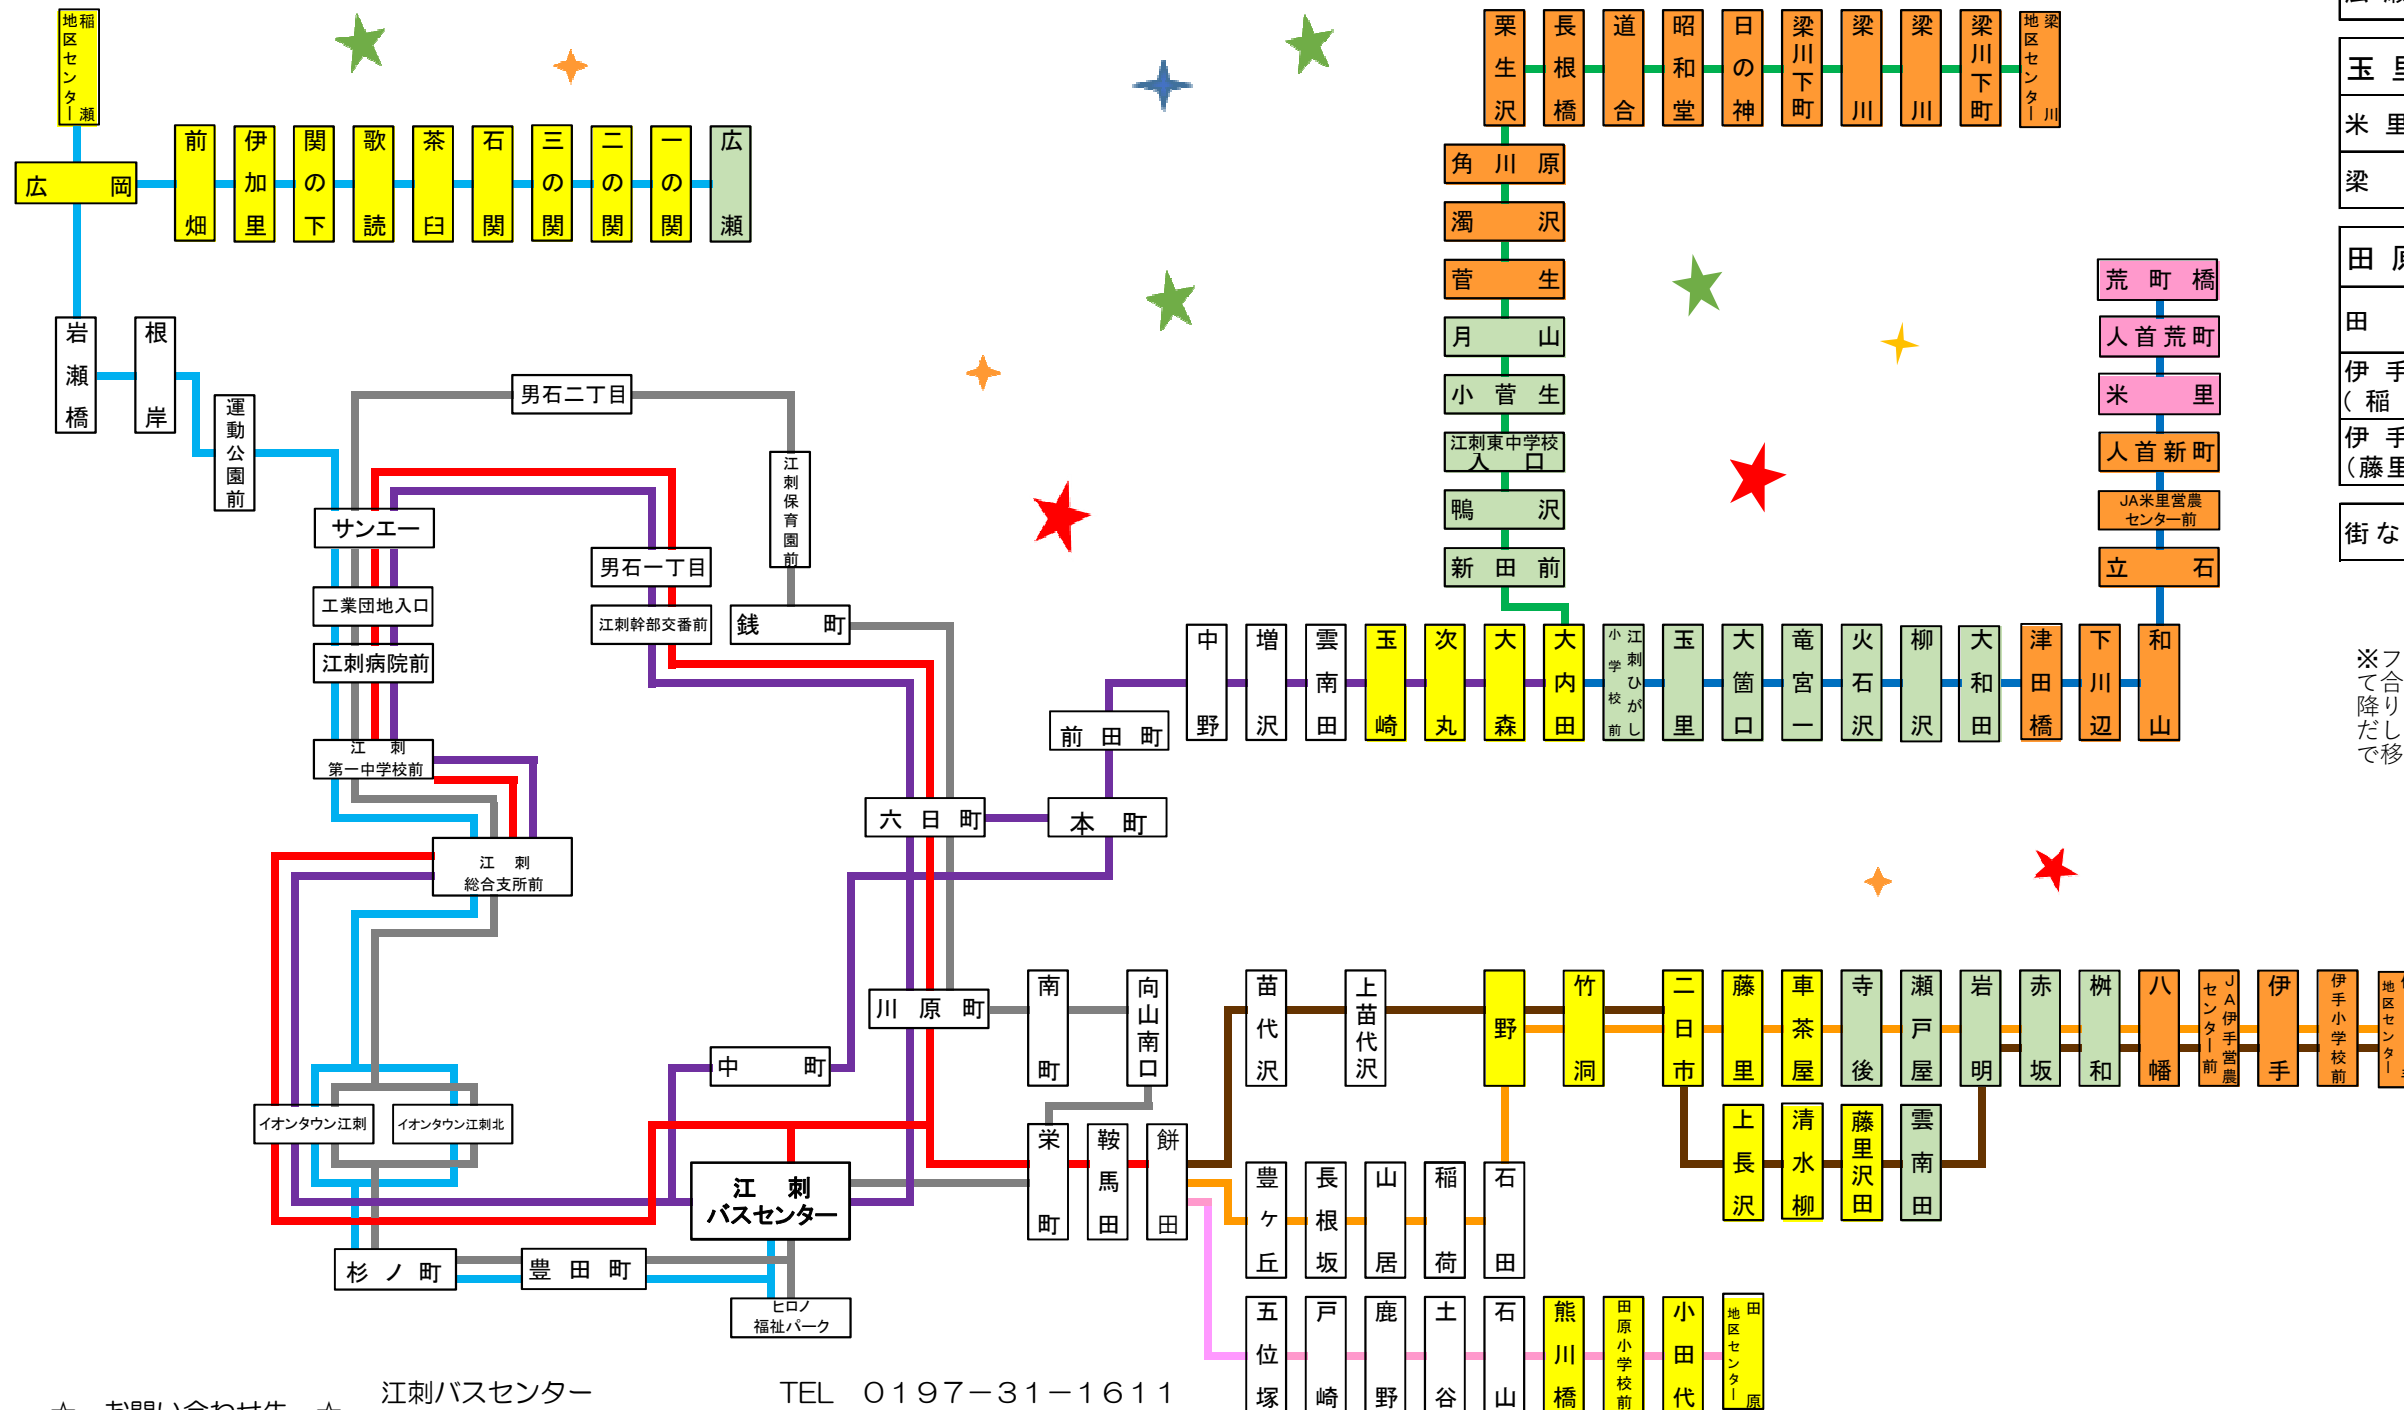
稲瀬地区センター

広岡
前畑
伊加里
関の下
歌読
茶臼
石関
三の関
二の関
一の関
広瀬

岩瀬橋
根岸
運動公園前

男石二丁目
江刺保育園前
サンエー
男石一丁目
工業団地入口
江刺幹部交番前
銭町
江刺病院前
江刺第一中学校前
六日町
本町
前田町
江刺総合支所前
川原町
南町
向山南口
中町
イオンタウン江刺
イオンタウン江刺北
江刺バスセンター
栄町
鞍馬田
餅田
杉ノ町
豊田町
ヒロノ福祉パーク

栗生沢
長根橋
道合
昭和堂
日の神
梁川下町
梁川
梁川
梁川下町
梁川地区センター

角川原
濁沢
菅生
月山
小菅生
江刺東中学校入口
鴨沢
新田前

荒町橋
人首荒町
米里
人首新町
JA米里営農センター前
立石

中野
増沢
雲南田
玉崎
次丸
大森
大内田
江刺ひがし小学校前
玉里
大箇口
竜宮一
火石沢
柳沢
大和田
津田橋
下川辺
和山

苗代沢
上苗代沢
野
竹洞
二日市
藤里
車茶屋
寺後
瀬戸屋
岩明
赤坂
桝和
八幡
JA伊手営農センター前
伊手
伊手小学校前
地区センター

豊ヶ丘
長根坂
山居
稲荷
石田
上長沢
清水柳
藤里沢田
雲南田

五位塚
戸崎
鹿野
土谷
石山
熊川橋
田原小学校前
小田代
田原地区センター

玉
米
梁
田
田
伊手
（稲
伊手
（藤
街な

※フ
て合
降り
だし
で移

☆ お問い合わせ先 ☆ 江刺バスセンター TEL 0197−31−1611